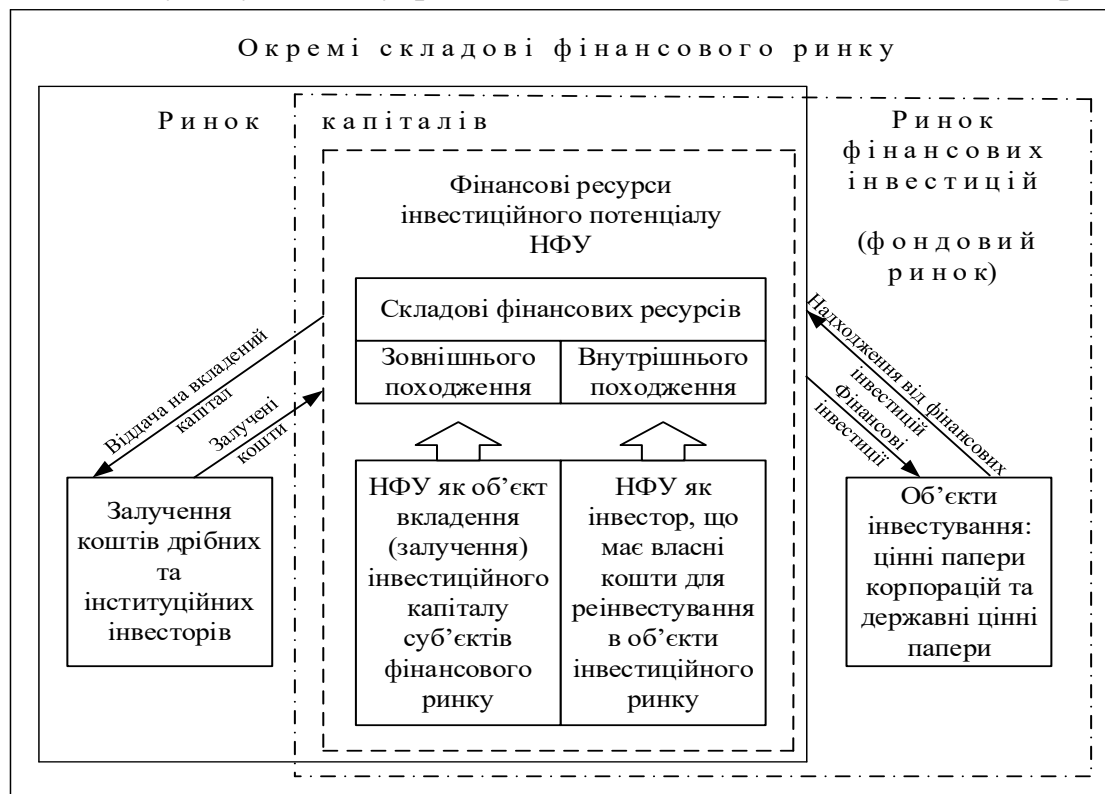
Окремі складові фінансового ринку

Ринок капіталів

Ринок фінансових інвестицій

(фондовий ринок)

Фінансові ресурси інвестиційного потенціалу НФУ

Складові фінансових ресурсів

| Зовнішнього походження | Внутрішнього походження |
|---|---|
| НФУ як об'єкт вкладення (залучення) інвестиційного капіталу суб'єктів фінансового ринку | НФУ як інвестор, що має власні кошти для реінвестування в об'єкти інвестиційного ринку |

Віддача на вкладений капітал

Залучені кошти

Залучення коштів дрібних та інституційних інвесторів

Надходження від фінансових інвестицій

Фінансові інвестиції

Об'єкти інвестування: цінні папери корпорацій та державні цінні папери